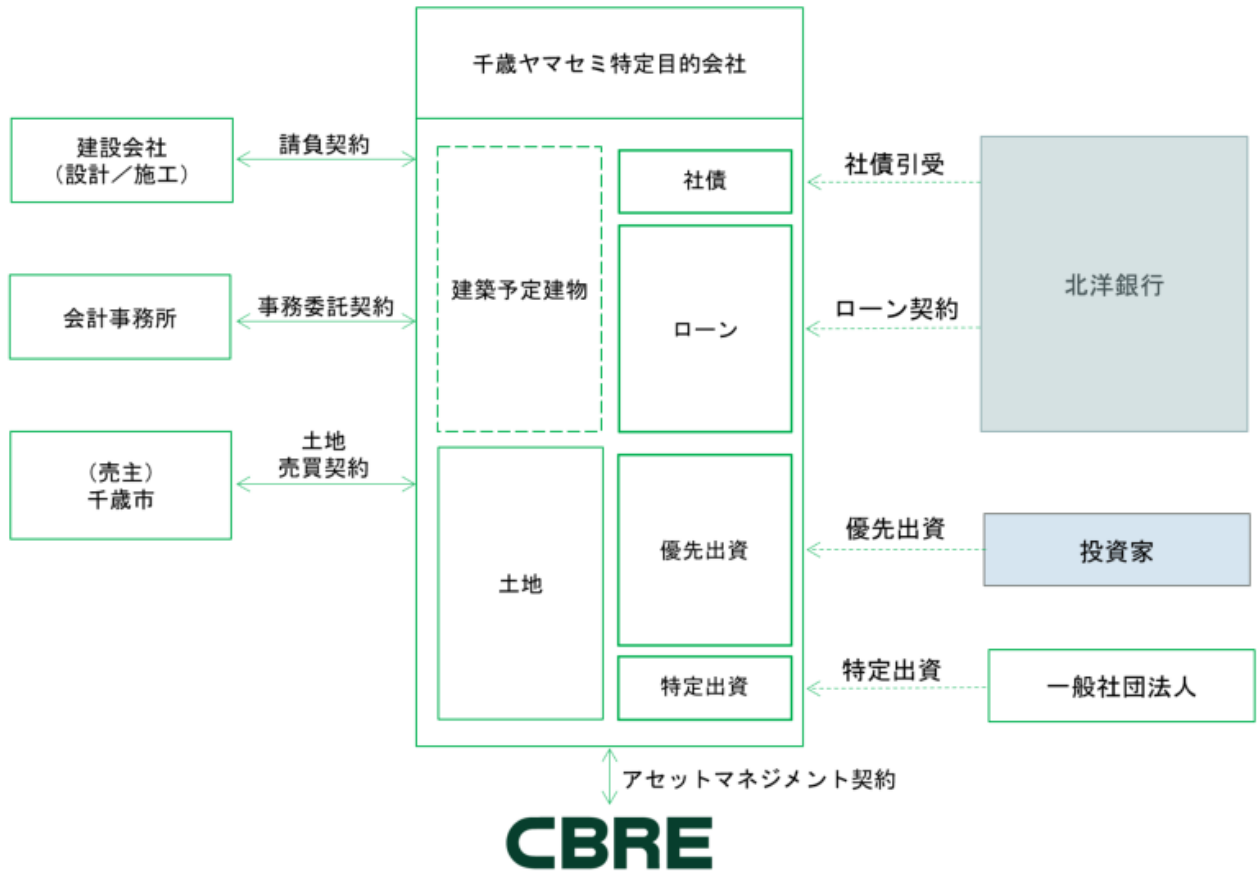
千歳ヤマセミ特定目的会社

建設会社
（設計／施工）

請負契約

会計事務所

事務委託契約

（売主）
千歳市

土地
売買契約

建築予定建物

土地

社債

ローン

優先出資

特定出資

社債引受

ローン契約

北洋銀行

優先出資

投資家

特定出資

一般社団法人

アセットマネジメント契約

CBRE